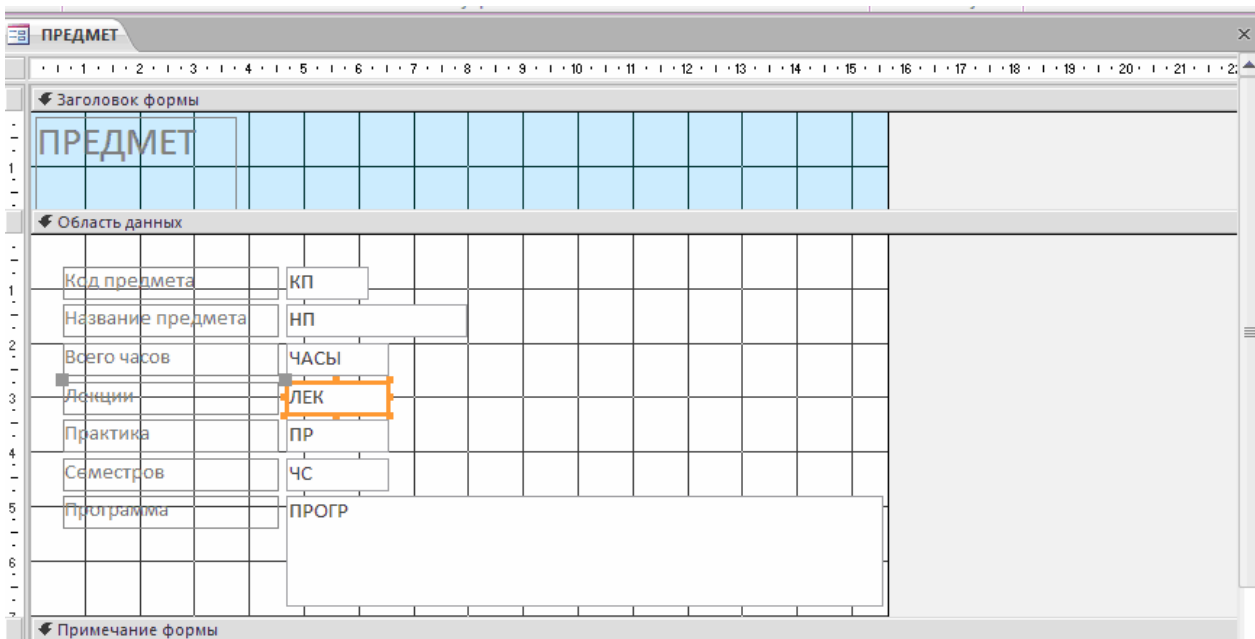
ПРЕДМЕТ

1 2 3 4 5 6 7 8 9 10 11 12 13 14 15 16 17 18 19 20 21

Заголовок формы

ПРЕДМЕТ

Область данных

Код предмета КП
Название предмета НП
Всего часов ЧАСЫ
Лекции ЛЕК
Практика ПР
Семестров ЧС
Программа ПРОГР

Примечание формы